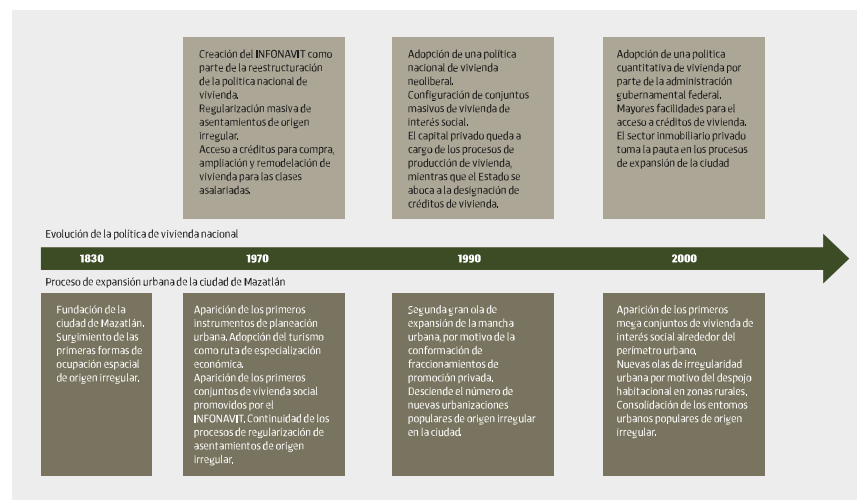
Creación del INFONAVIT como parte de la reestructuración de la política nacional de vivienda.
Regularización masiva de asentamientos de origen irregular.
Acceso a créditos para compra, ampliación y remodelación de vivienda para las clases asalariadas.

Adopción de una política nacional de vivienda neoliberal.
Configuración de conjuntos masivos de vivienda de interés social.
El capital privado queda a cargo de los procesos de producción de vivienda, mientras que el Estado se abuca a la designación de créditos de vivienda.

Adopción de una política cuantitativa de vivienda por parte de la administración gubernamental federal.
Mayores facilidades para el acceso a créditos de vivienda.
El sector inmobiliario privado toma la pauta en los procesos de expansión de la ciudad

Evolución de la política de vivienda nacional

1830

1970

1990

2000

Proceso de expansión urbana de la ciudad de Mazatlán

Fundación de la ciudad de Mazatlán. Surgimiento de las primeras formas de ocupación espacial de origen irregular.

Aparición de los primeros instrumentos de planeación urbana. Adopción del turismo como ruta de especialización económica.
Aparición de los primeros conjuntos de vivienda social promovidos por el INFONAVIT. Continuidad de los procesos de regularización de asentamientos de origen irregular.

Segunda gran ola de expansión de la mancha urbana, por motivo de la conformación de fraccionamientos de promoción privada.
Desciende el número de nuevas urbanizaciones populares de origen irregular en la ciudad.

Aparición de los primeros mega conjuntos de vivienda de interés social alrededor del perímetro urbano.
Nuevas olas de irregularidad urbana por motivo del despojo habitacional en zonas rurales.
Consolidación de los entornos urbanos populares de origen irregular.